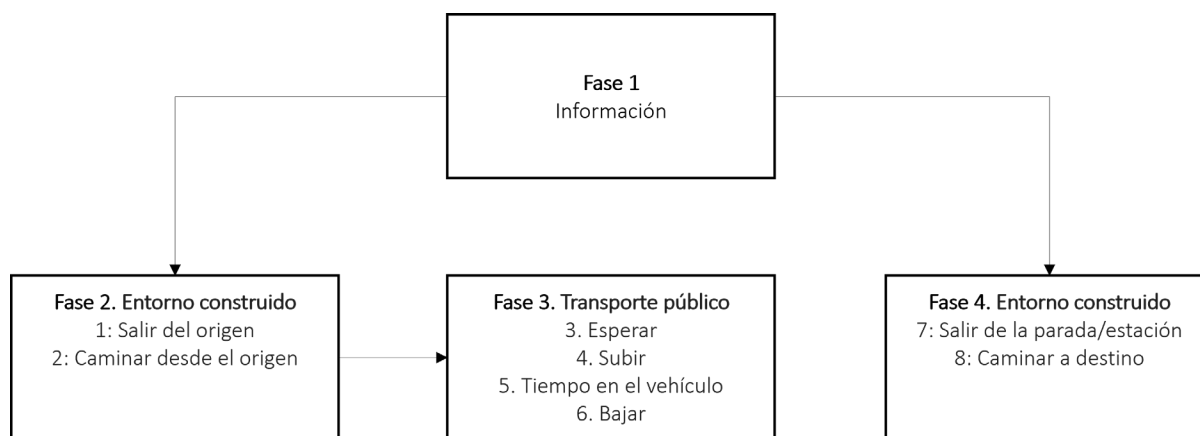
Fase 1
Información

Fase 2. Entorno construido
1: Salir del origen
2: Caminar desde el origen

Fase 3. Transporte público
3. Esperar
4. Subir
5. Tiempo en el vehículo
6. Bajar

Fase 4. Entorno construido
7: Salir de la parada/estación
8: Caminar a destino